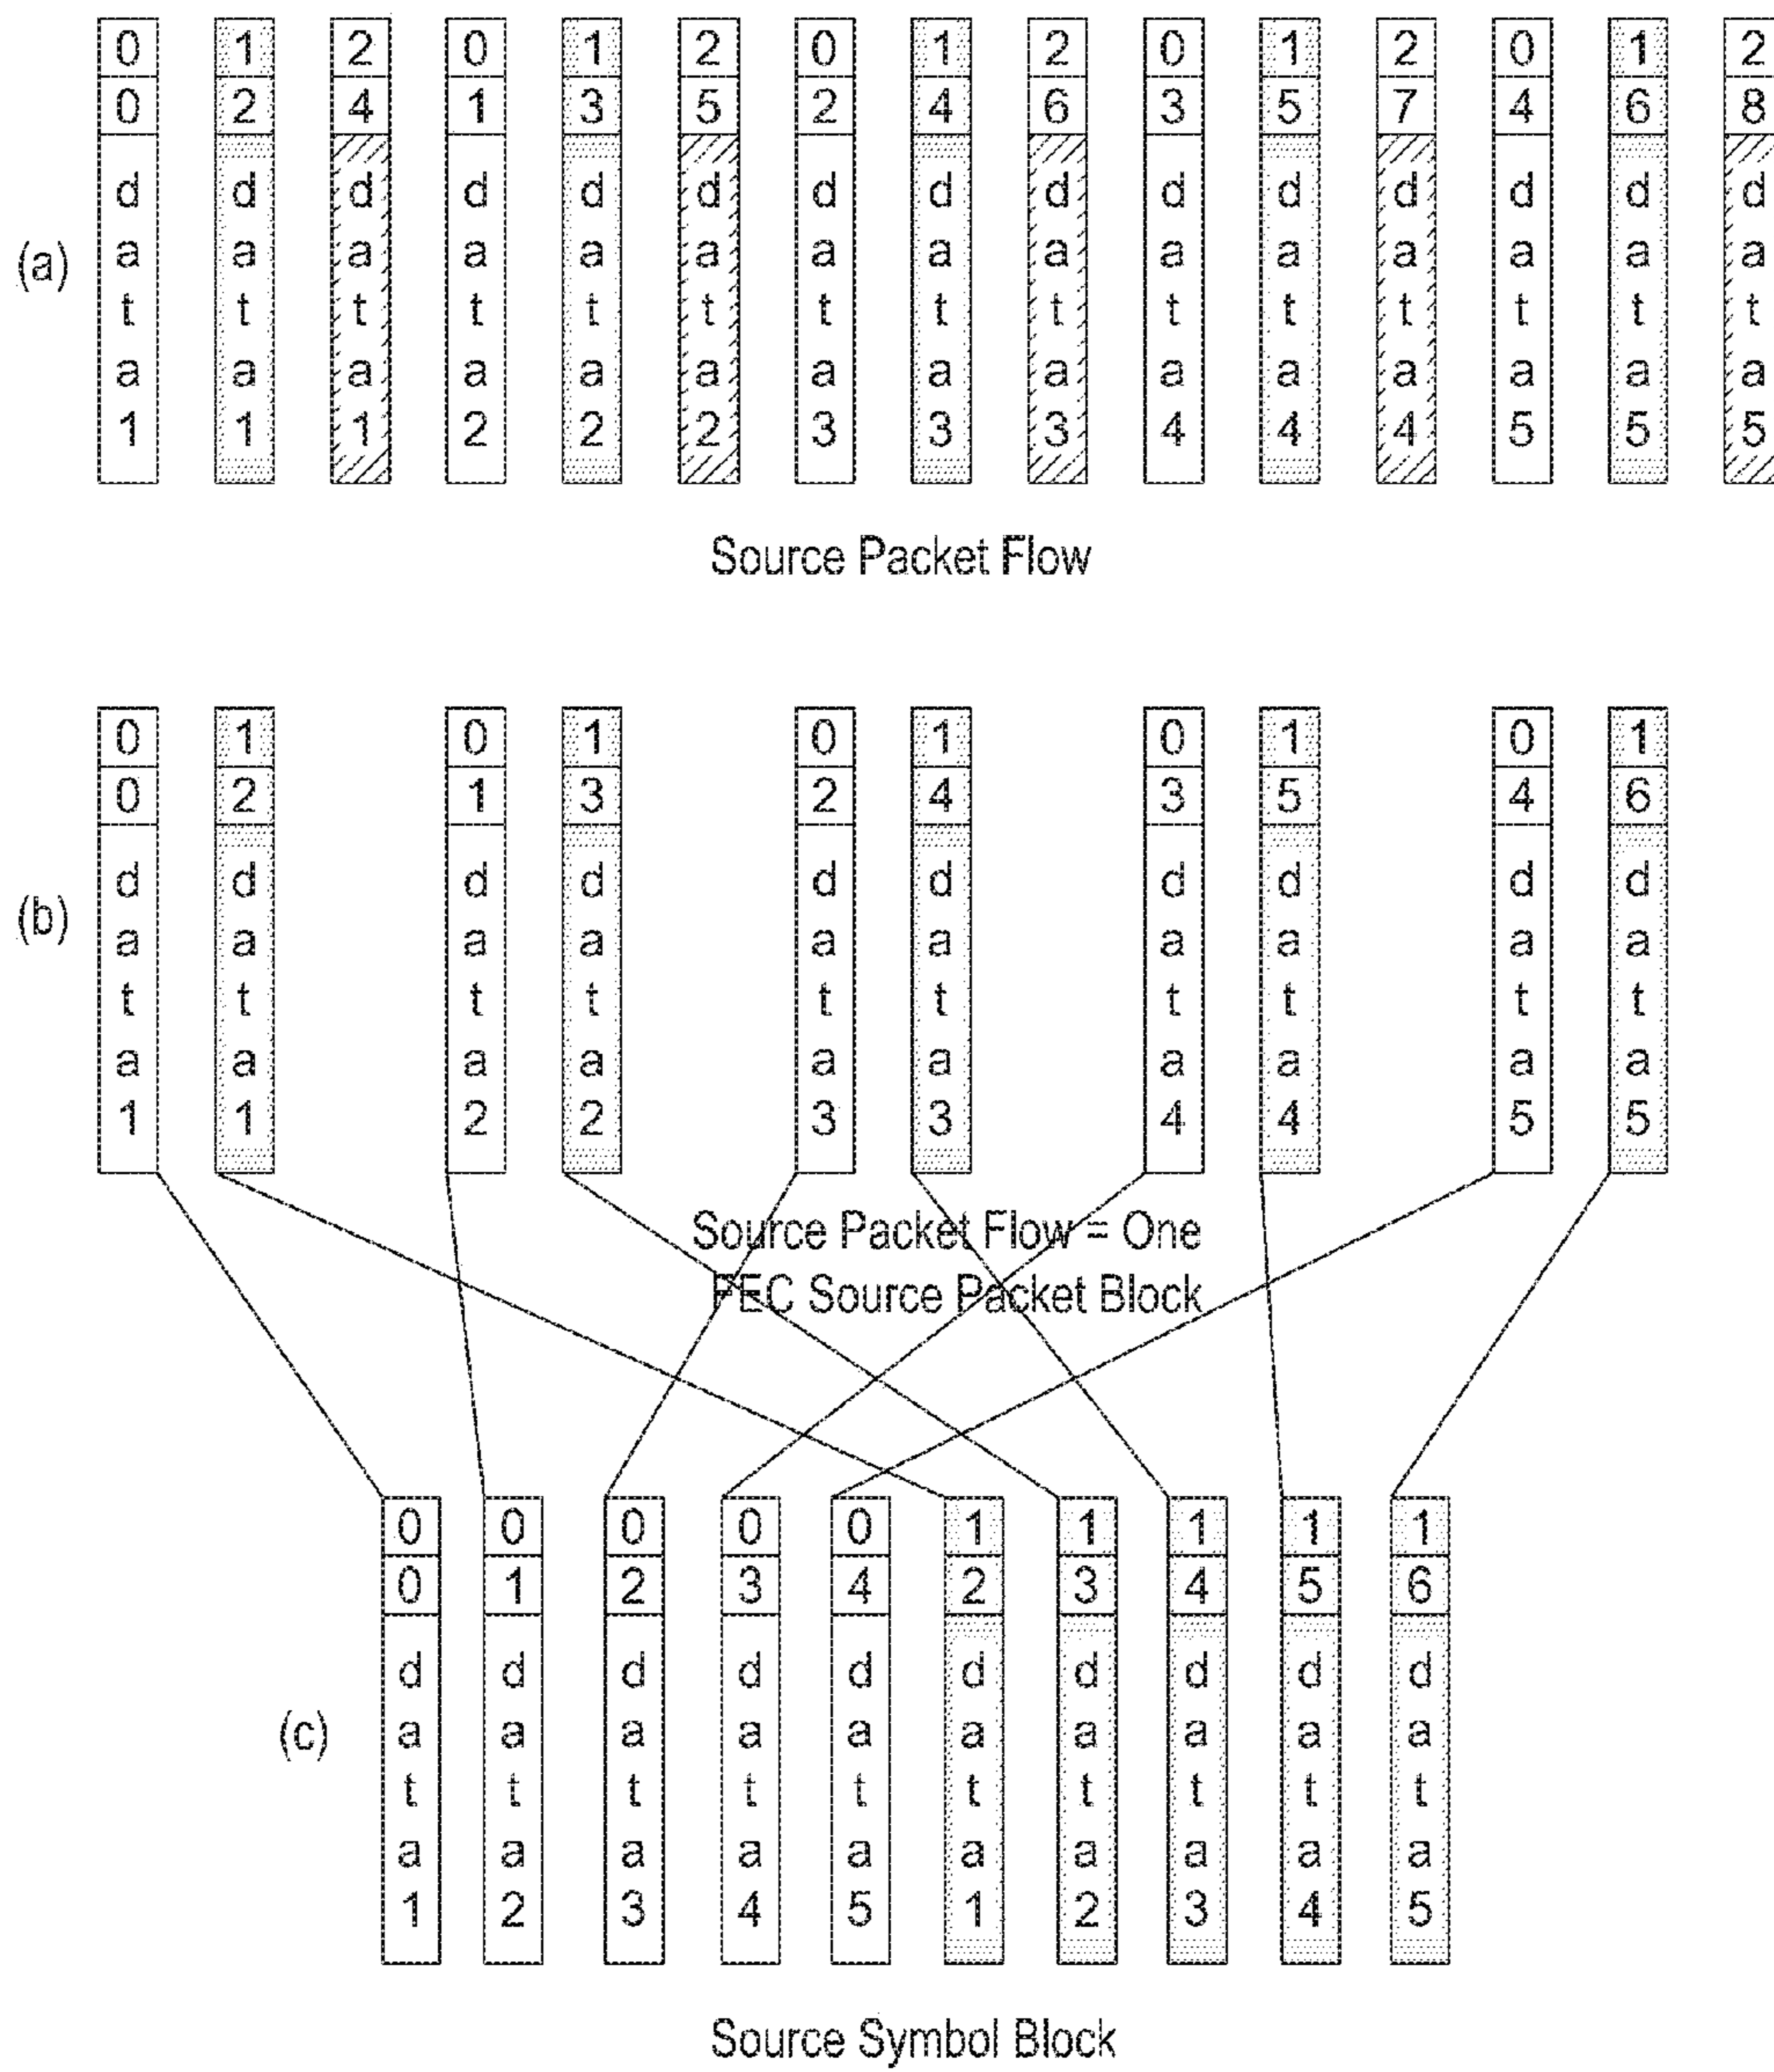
(a)

0 0 data1
1 2 data1
2 4 data1
0 1 data2
1 3 data2
2 5 data2
0 2 data3
1 4 data3
2 6 data3
0 3 data4
1 5 data4
2 7 data4
0 4 data5
1 6 data5
2 8 data5

Source Packet Flow

(b)

0 0 data1
1 2 data1
0 1 data2
1 3 data2
0 2 data3
1 4 data3
0 3 data4
1 5 data4
0 4 data5
1 6 data5

Source Packet Flow = One FEC Source Packet Block

(c)

0 0 data1
0 1 data2
0 2 data3
0 3 data4
0 4 data5
1 2 data1
1 3 data2
1 4 data3
1 5 data4
1 6 data5

Source Symbol Block